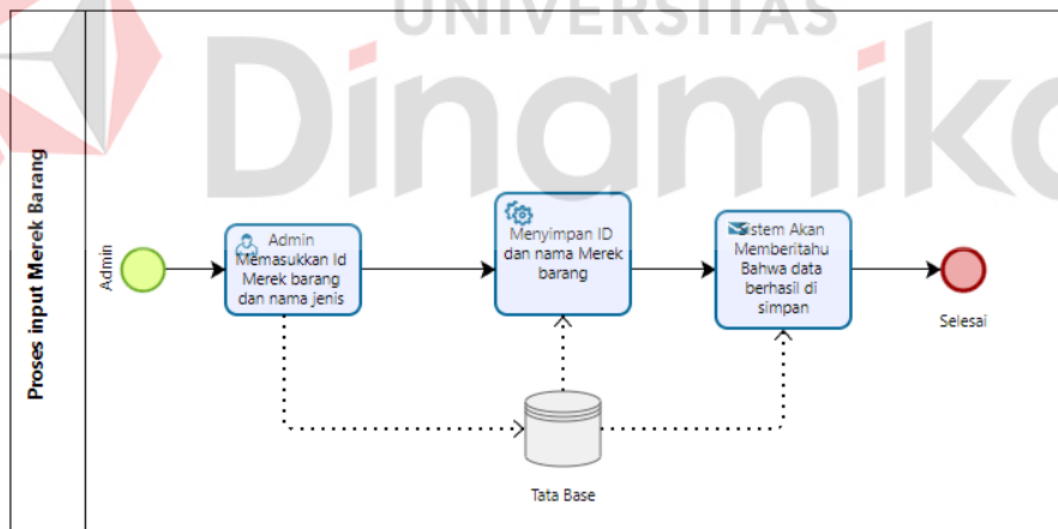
UNIVERSITAS
Dinamika

Proses input Merek Barang

Admin

Admin Memasukkan Id Merek barang dan nama jenis

Menyimpan ID dan nama Merek barang

Sistem Akan Memberitahu Bahwa data berhasil di simpan

Selesai

Tata Base